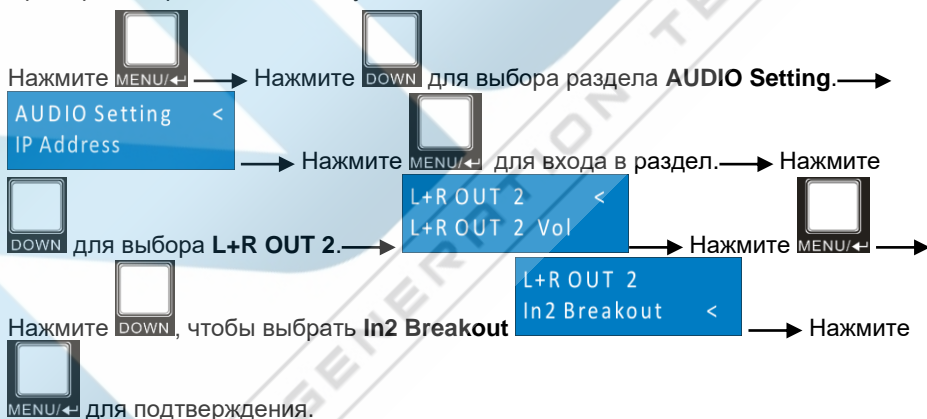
Нажмите MENU/↵ → Нажмите DOWN для выбора раздела **AUDIO Setting**. →

AUDIO Setting <
IP Address

→ Нажмите MENU/↵ для входа в раздел. → Нажмите DOWN для выбора **L+R OUT 2**. →

L+R OUT 2 <
L+R OUT 2 Vol

→ Нажмите MENU/↵ →

Нажмите DOWN, чтобы выбрать **In2 Breakout**

L+R OUT 2
In2 Breakout <

→ Нажмите MENU/↵ для подтверждения.